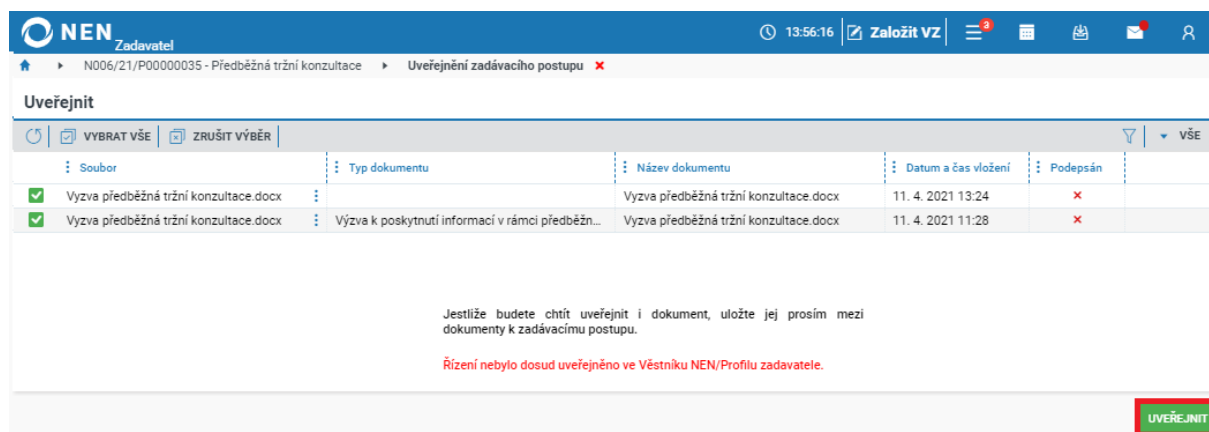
NEN Zadavatel

13:56:16 Založit VZ 3

N006/21/P00000035 - Předběžná tržní konzultace ▸ Uveřejnění zadávacího postupu ×

Uveřejnit

VYBRAT VŠE | ZRUŠIT VÝBĚR | VŠE

| | Soubor | Typ dokumentu | Název dokumentu | Datum a čas vložení | Podepsán |
|---|---|---|---|---|---|
| ✓ | Vyzva předběžná tržní konzultace.docx | | Vyzva předběžná tržní konzultace.docx | 11. 4. 2021 13:24 | × |
| ✓ | Vyzva předběžná tržní konzultace.docx | Výzva k poskytnutí informací v rámci předběžn... | Vyzva předběžná tržní konzultace.docx | 11. 4. 2021 11:28 | × |

Jestliže budete chtít uveřejnit i dokument, uložte jej prosím mezi dokumenty k zadávacímu postupu.

Řízení nebylo dosud uveřejněno ve Věstníku NEN/Profilu zadavatele.

UVEŘEJNIT